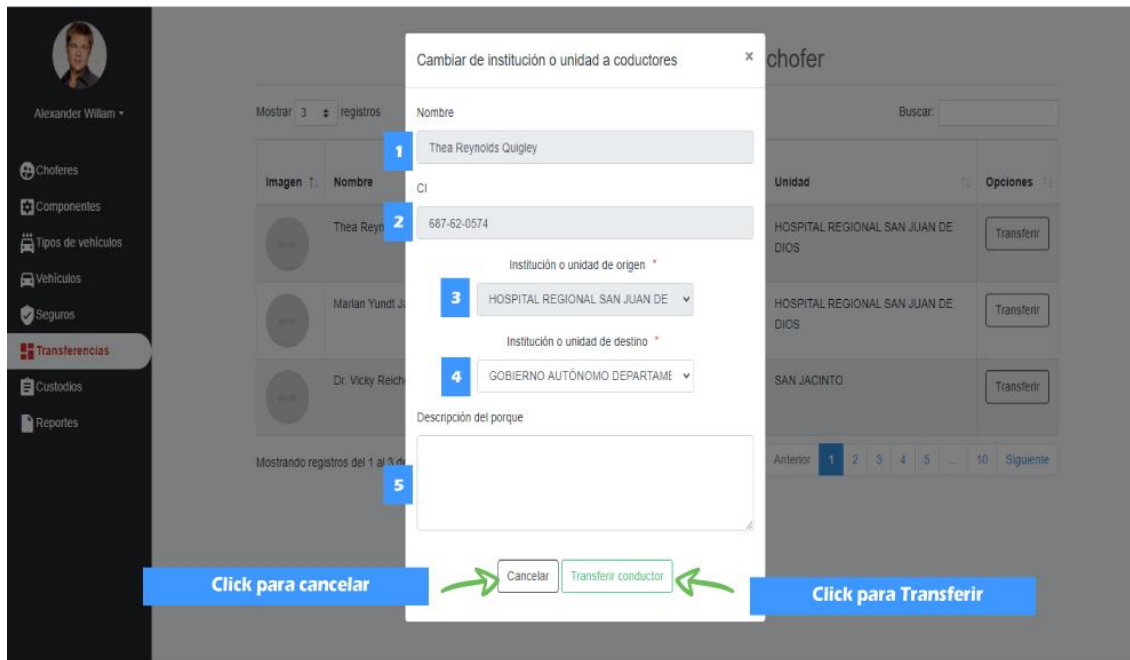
Alexander Willam

Choferes
Componentes
Tipos de vehículos
Vehículos
Seguros
Transferencias
Custodios
Reportes

Mostrar 3 registros

chofer

Buscar:

| Imagen | Nombre | Unidad | Opciones |
|---|---|---|---|
| | Thea Reyn | HOSPITAL REGIONAL SAN JUAN DE DIOS | Transferir |
| | Marian Yundt J | HOSPITAL REGIONAL SAN JUAN DE DIOS | Transferir |
| | Dr. Vicky Reich | SAN JACINTO | Transferir |

Mostrando registros del 1 al 3 de

Anterior 1 2 3 4 5 ... 10 Siguiente

Cambiar de institución o unidad a coductores ×

Nombre
1 Thea Reynolds Quigley

CI
2 687-62-0574

Institución o unidad de origen *
3 HOSPITAL REGIONAL SAN JUAN DE

Institución o unidad de destino *
4 GOBIERNO AUTÓNOMO DEPARTAME

Descripción del porque
5

Cancelar Transferir conductor

Click para cancelar

Click para Transferir